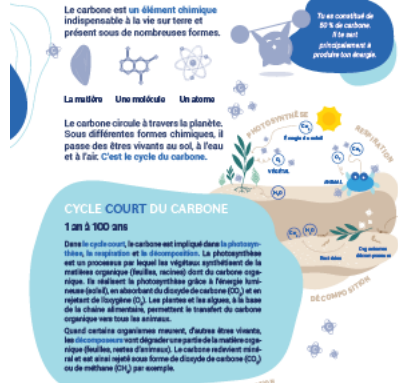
Le carbone est un élément chimique indispensable à la vie sur terre et présent sous de nombreuses formes.

Tu es constitué de 50 % de carbone. Il te sert principalement à produire ton énergie.

La matière Une molécule Un atome

Le carbone circule à travers la planète. Sous différentes formes chimiques, il passe des êtres vivants au sol, à l'eau et à l'air. C'est le cycle du carbone.

PHOTOSYNTHÈSE

RESPIRATION

$CO_2$

$O_2$

Énergie du soleil

$H_2O$

Végétaux

Animaux

Bactéries

Organismes décomposeurs

DÉCOMPOSITION

CYCLE COURT DU CARBONE

1 an à 100 ans

Dans le cycle court, le carbone est impliqué dans la photosynthèse, la respiration et la décomposition. La photosynthèse est un processus par lequel les végétaux synthétisent de la matière organique (feuilles, racines) dont du carbone organique. Ils réalisent la photosynthèse grâce à l'énergie lumineuse (soleil), en absorbant du dioxyde de carbone ($CO_2$) et en rejetant de l'oxygène ($O_2$). Les plantes et les algues, à la base de la chaîne alimentaire, permettent le transfert du carbone organique vers tous les animaux.

Quand certains organismes meurent, d'autres êtres vivants, les décomposeurs vont dégrader une partie de la matière organique (feuilles, restes d'animaux). Le carbone redevient minéral et est ainsi rejeté sous forme de dioxyde de carbone ($CO_2$) ou de méthane ($CH_4$) par exemple.